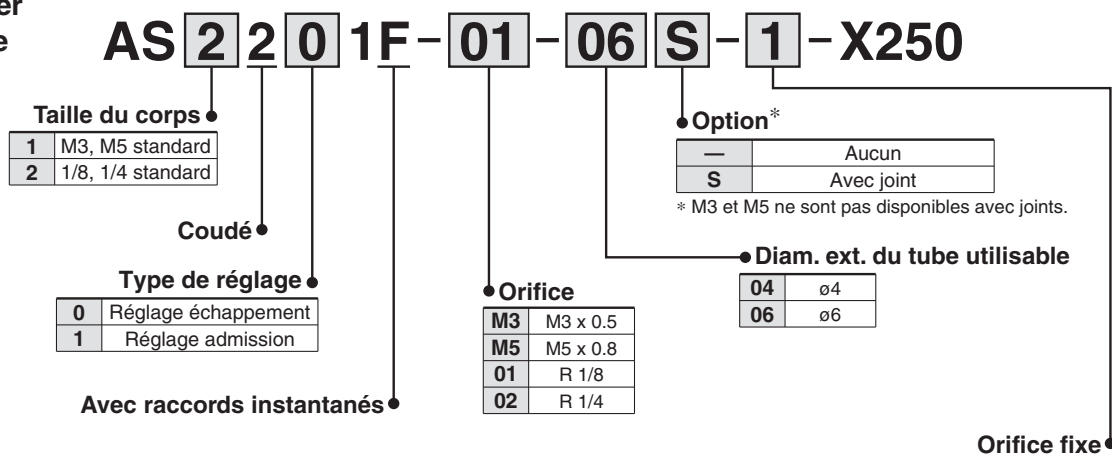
er
e

AS 2 2 0 1F - 01 - 06 S - 1 - X250

Taille du corps

| 1 | M3, M5 standard |
|---|---|
| 2 | 1/8, 1/4 standard |

Coudé

Type de réglage

| 0 | Réglage échappement |
|---|---|
| 1 | Réglage admission |

Avec raccords instantanés

Orifice

| M3 | M3 x 0.5 |
|---|---|
| M5 | M5 x 0.8 |
| 01 | R 1/8 |
| 02 | R 1/4 |

Option*

| — | Aucun |
|---|---|
| S | Avec joint |

* M3 et M5 ne sont pas disponibles avec joints.

Diam. ext. du tube utilisable

| 04 | ø4 |
|---|---|
| 06 | ø6 |

Orifice fixe